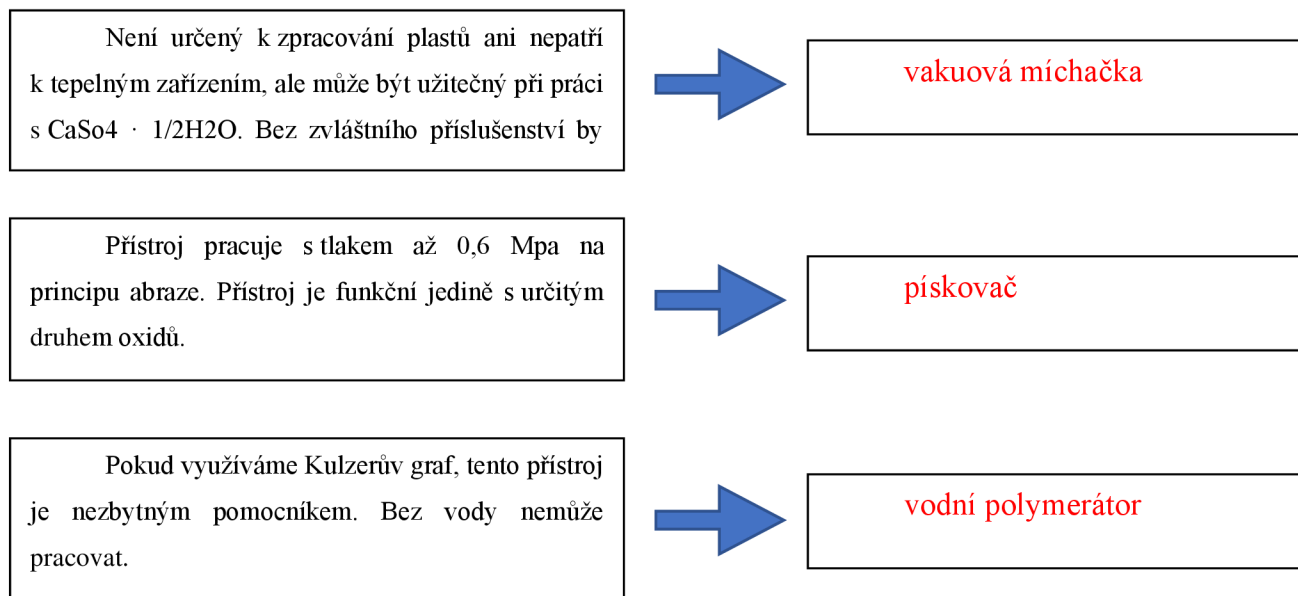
Není určený k zpracování plastů ani nepatří k tepelným zařízením, ale může být užitečný při práci s CaSo4 · 1/2H2O. Bez zvláštního příslušenství by

vakuová míchačka

Přístroj pracuje s tlakem až 0,6 Mpa na principu abraze. Přístroj je funkční jedině s určitým druhem oxidů.

pískovač

Pokud využíváme Kulzerův graf, tento přístroj je nezbytným pomocníkem. Bez vody nemůže pracovat.

vodní polymerátor